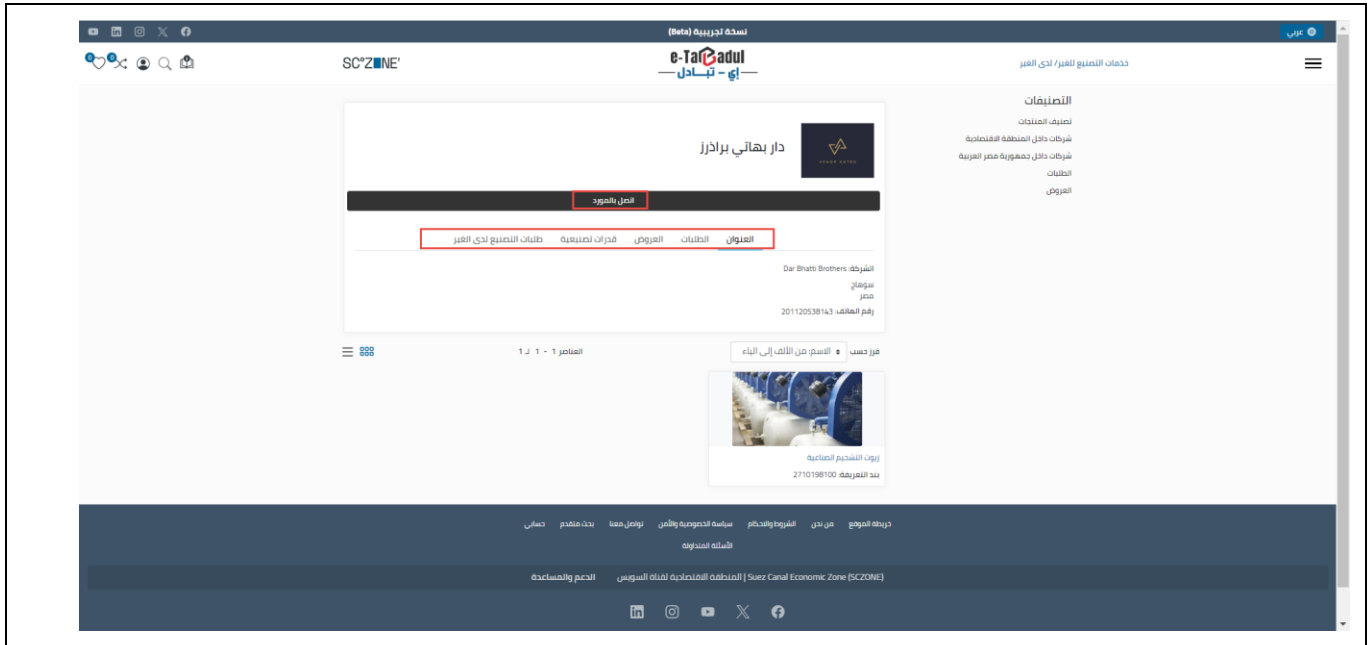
نسخة تجريبية (Beta)

عربي

SC°ZONE'

e-Tabadul
إي - تبادل

خدمات التصنيع للغير/ لدى الغير

0 0

التصنيفات
تصنيف المنتجات
شركات داخل المنطقة الاقتصادية
شركات داخل جمهورية مصر العربية
الطلبات
العروض

دار بهاتي براذرز

اتصل بالمورد

العنوان الطلبات العروض قدرات تصنيعية طلبات التصنيع لدى الغير

الشركة: Dar Bhatti Brothers
سوهاج
مصر
رقم الهاتف: 201120538143

فرز حسب الاسم: من الألف إلى الياء

العناصر 1 - 1 لـ 1

زيوت التشحيم الصناعية
بند التعريفة: 2710198100

خريطة الموقع من نحن الشروط والأحكام سياسة الخصوصية والأمن تواصل معنا بحث متقدم حسابي
الأسئلة المتداولة

Suez Canal Economic Zone (SCZONE) | المنطقة الاقتصادية لقناة السويس الدعم والمساعدة